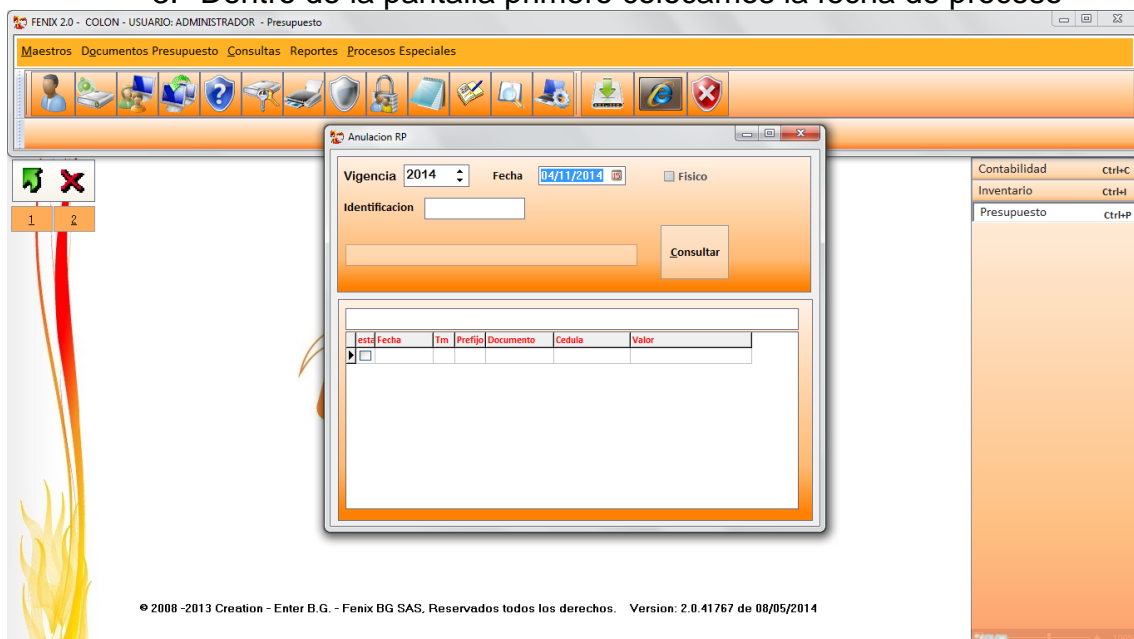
FENIX 2.0 - COLON - USUARIO: ADMINISTRADOR - Presupuesto

Maestros Documentos Presupuesto Consultas Reportes Procesos Especiales

1 2

Anulacion RP

Vigencia 2014 Fecha 04/11/2014 Fisico

Identificacion

Consultar

| esta | Fecha | Tm | Prefijo | Documento | Cedula | Valor |
|---|---|---|---|---|---|---|
| | | | | | | |

Contabilidad Ctrl+C
Inventario Ctrl+I
Presupuesto Ctrl+P

© 2008 -2013 Creation - Enter B.G. - Fenix BG SAS, Reservados todos los derechos. Version: 2.0.41767 de 08/05/2014